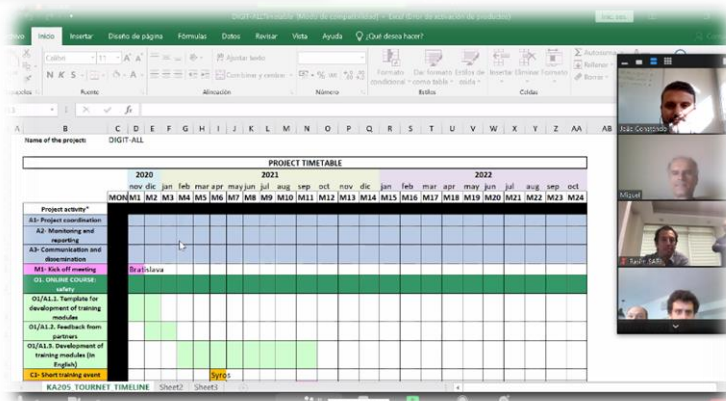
DIGIT-ALL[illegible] (Modo de compatibilidad) - Excel (Error de activación de productos)

rchivo Inicio Insertar Diseño de página Fórmulas Datos Revisar Vista Ayuda ¿Qué desea hacer?

Calibri 11 A A Ajustar texto N K S Combinar y centrar % 000 Formato condicional Dar formato como tabla Estilos de celda Insertar Eliminar Formato Autosuma Rellenar Borrar

Fuente Alineación Número Estilos Celdas

fx

Name of the project: DIGIT-ALL

PROJECT TIMETABLE

| | 2020 | | | | | | 2021 | | | | | | | | 2022 | | | | | | | | | |
|---|---|---|---|---|---|---|---|---|---|---|---|---|---|---|---|---|---|---|---|---|---|---|---|---|
| | nov | dic | jan | feb | mar | apr | may | jun | jul | aug | sep | oct | nov | dic | jan | feb | mar | apr | may | jun | jul | aug | sep | oct |
| Project activity* | MON | M1 | M2 | M3 | M4 | M5 | M6 | M7 | M8 | M9 | M10 | M11 | M12 | M13 | M14 | M15 | M16 | M17 | M18 | M19 | M20 | M21 | M22 | M23 | M24 |
| A1- Project coordination | | | | | | | | | | | | | | | | | | | | | | | | | |
| A2- Monitoring and reporting | | | | | | | | | | | | | | | | | | | | | | | | | |
| A3- Communication and dissemination | | | | | | | | | | | | | | | | | | | | | | | | | |
| M1- Kick off meeting | | Bratislava | | | | | | | | | | | | | | | | | | | | | | | |
| O1. ONLINE COURSE: safety | | | | | | | | | | | | | | | | | | | | | | | | | |
| O1/A1.1. Template for development of training modules | | | | | | | | | | | | | | | | | | | | | | | | | |
| O1/A1.2. Feedback from partners | | | | | | | | | | | | | | | | | | | | | | | | | |
| O1/A1.3. Development of training modules (in English) | | | | | | | | | | | | | | | | | | | | | | | | | |
| C1- Short training event | | | | | | | Syros | | | | | | | | | | | | | | | | | | |

KA205 TOURNET TIMELINE Sheet2 Sheet3

João Cesaltando
Miguel
Javier SABI